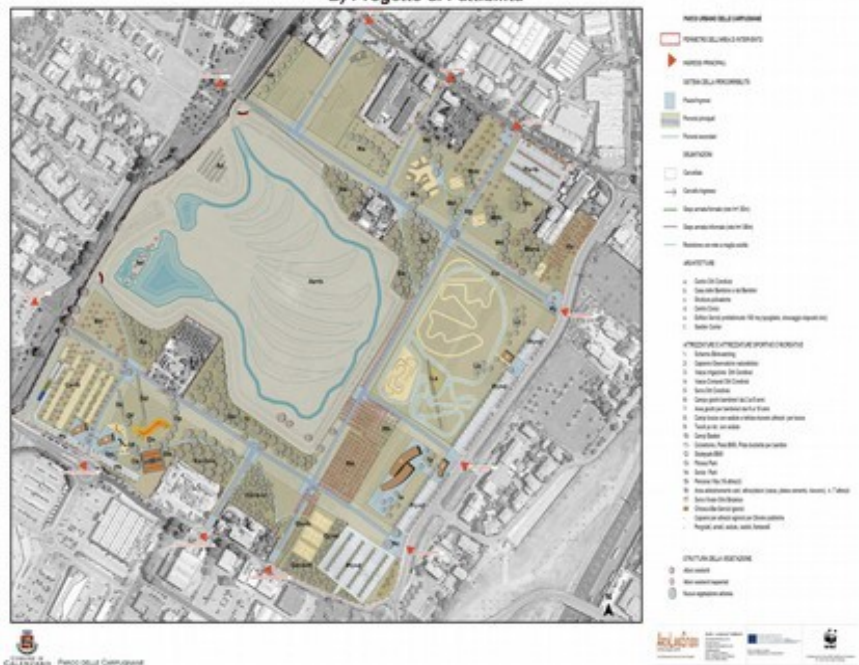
B) Progetto di Fattibilità

PARCO URBANO DELLE CAMPUGNANE

PERIMETRO DELL'AREA DI INTERVENTO

INGRESSI PRINCIPALI

SISTEMA DELLA PERCORRIBILITÀ

Piazze/Ingressi

Percorsi principali

Percorsi secondari

VEGETAZIONE

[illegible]

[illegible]

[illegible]

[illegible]

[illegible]

ARCHITETTURE

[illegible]

ATTREZZATURE E ATTREZZATURE SPORTIVE E RICREATIVE

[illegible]

STRUTTURA DELLA VEGETAZIONE

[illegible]

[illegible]

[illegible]

Comune di Campugnane PARCO DELLE CAMPUGNANE

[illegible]

WWF